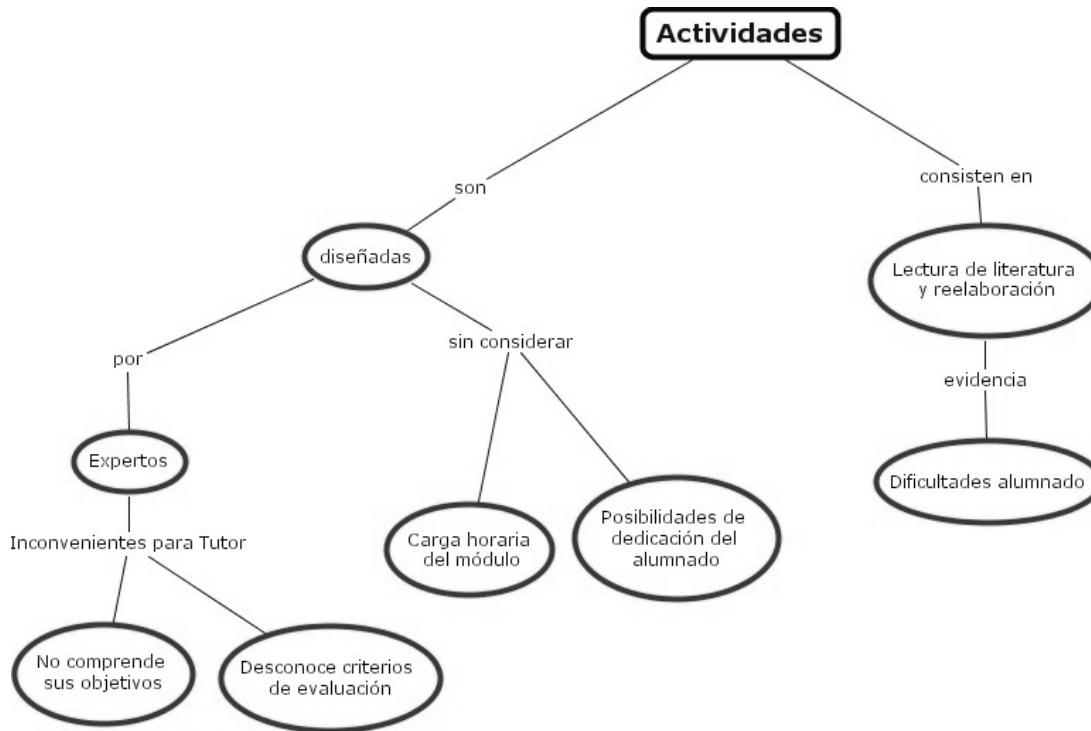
Actividades

son

diseñadas

por

Expertos

Inconvenientes para Tutor

No comprende sus objetivos

Desconoce criterios de evaluación

sin considerar

Carga horaria del módulo

Posibilidades de dedicación del alumnado

consisten en

Lectura de literatura y reelaboración

evidencia

Dificultades alumnado